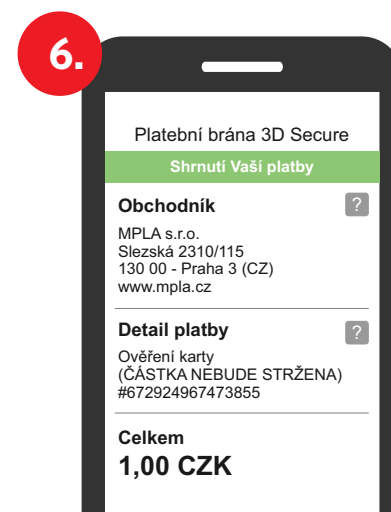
6.

Platební brána 3D Secure

Shrnutí Vaší platby

Obchodník ?

MPLA s.r.o.
Slezská 2310/115
130 00 - Praha 3 (CZ)
www.mpla.cz

Detail platby ?

Ověření karty
(ČÁSTKA NEBUDE STRŽENA)
#672924967473855

Celkem
1,00 CZK